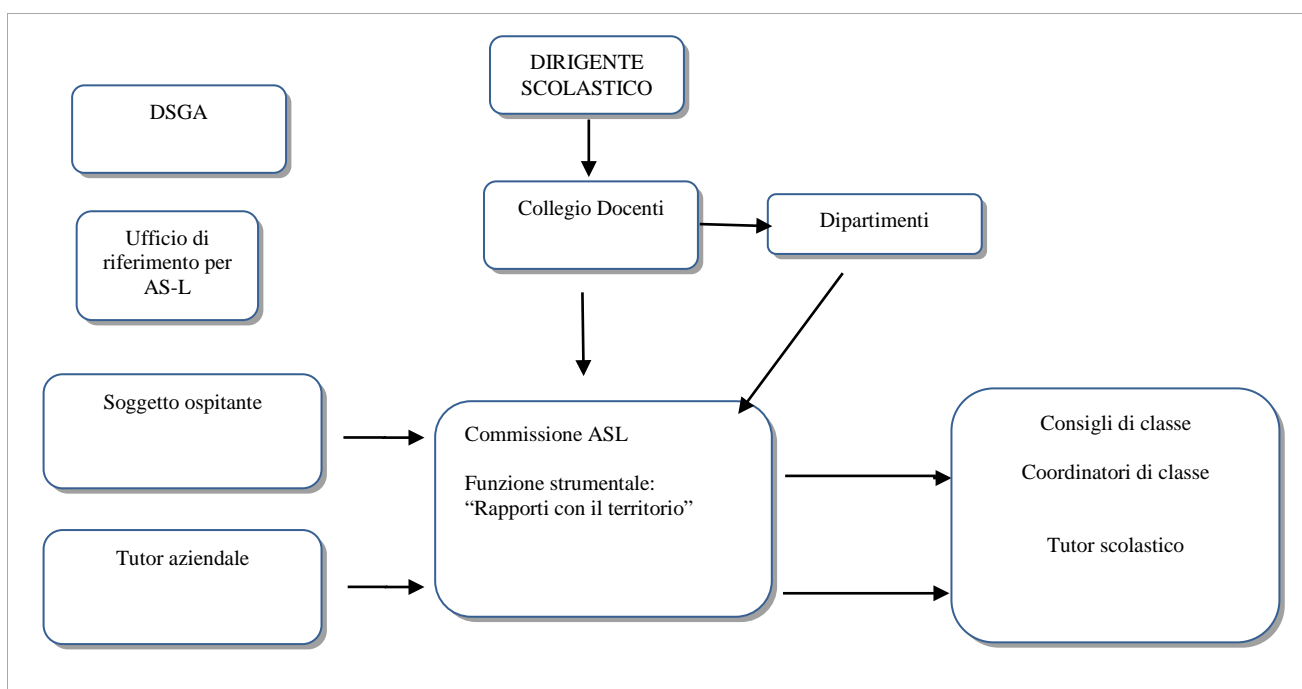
DIRIGENTE SCOLASTICO

DSGA

Collegio Docenti

Dipartimenti

Ufficio di riferimento per AS-L

Soggetto ospitante

Commissione ASL

Funzione strumentale: “Rapporti con il territorio”

Consigli di classe

Coordinatori di classe

Tutor scolastico

Tutor aziendale